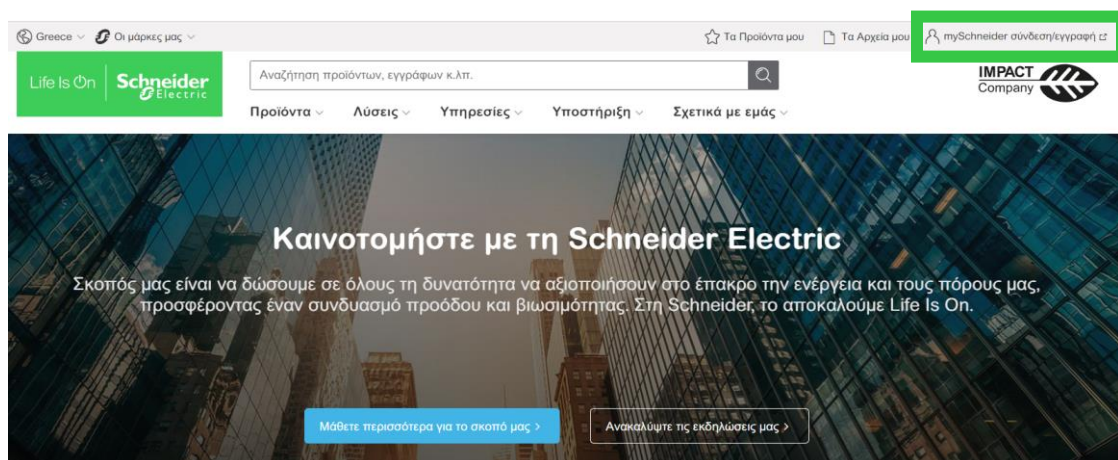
Greece Οι μάρκες μας

Τα Προϊόντα μου Τα Αρχεία μου mySchneider σύνδεση/εγγραφή

Life Is On Schneider Electric

Αναζήτηση προϊόντων, εγγράφων κ.λπ.

IMPACT Company

Προϊόντα Λύσεις Υπηρεσίες Υποστήριξη Σχετικά με εμάς

Καινοτομήστε με τη Schneider Electric

Σκοπός μας είναι να δώσουμε σε όλους τη δυνατότητα να αξιοποιήσουν στο έπακρο την ενέργεια και τους πόρους μας, προσφέροντας έναν συνδυασμό προόδου και βιωσιμότητας. Στη Schneider, το αποκαλούμε Life Is On.

Μάθετε περισσότερα για το σκοπό μας >

Ανακαλύψτε τις εκδηλώσεις μας >